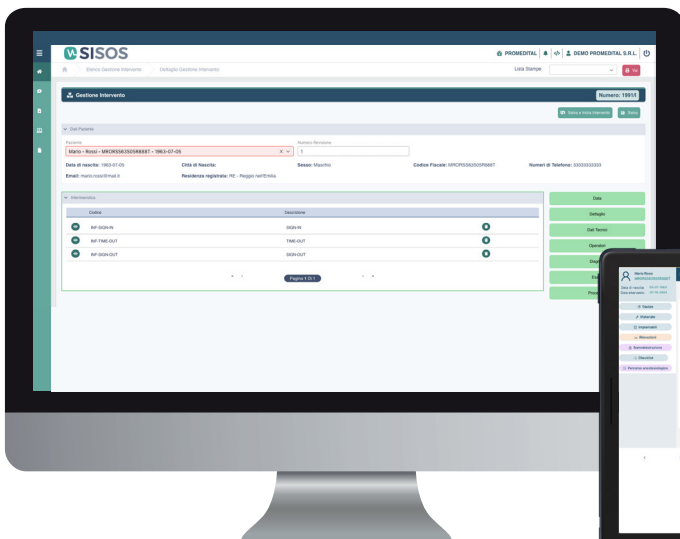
SISOS

PROMEDITAL | DEMO PROMEDITAL S.R.L.

Elenco Gestione Intervento > Dettaglio Gestione Intervento

Lista Stampe

Va

Gestione Intervento

Numero: 1961/1

Salva e torna Intervento | Salva

Dati Paziente

Paziente
Mario - Rossi - MRCRSS63S05R668T - 1963-07-05

Numero Revisione
1

Data di nascita: 1963-07-05
Città di Nascita:
Sesso: Maschio
Codice Fiscale: MRCRSS63S05R668T
Numeri di Telefono: 3333333333

Email: mario.rossi@mail.it
Residenza registrata: RE - Reggio nell'Emilia

Informazioni

| Codice | Descrizione |
|---|---|
| INF-SIGN-IN | SIGN-IN |
| INF-TIME-OUT | TIME-OUT |
| INF-SIGN-OUT | SIGN-OUT |

Pagina 1 Di 1

Data
Dettaglio
Dati Tecnici
Operator
Disp
Eq
Proce

Mario Rossi
MRCRSS63S05R668T

Data di nascita: 05-07-1963
Data intervento: 01-10-2024

Équipe
Materiale
Impiantabili
Monocitari
Somministrazione
Decesso
Percorso anestesiologico